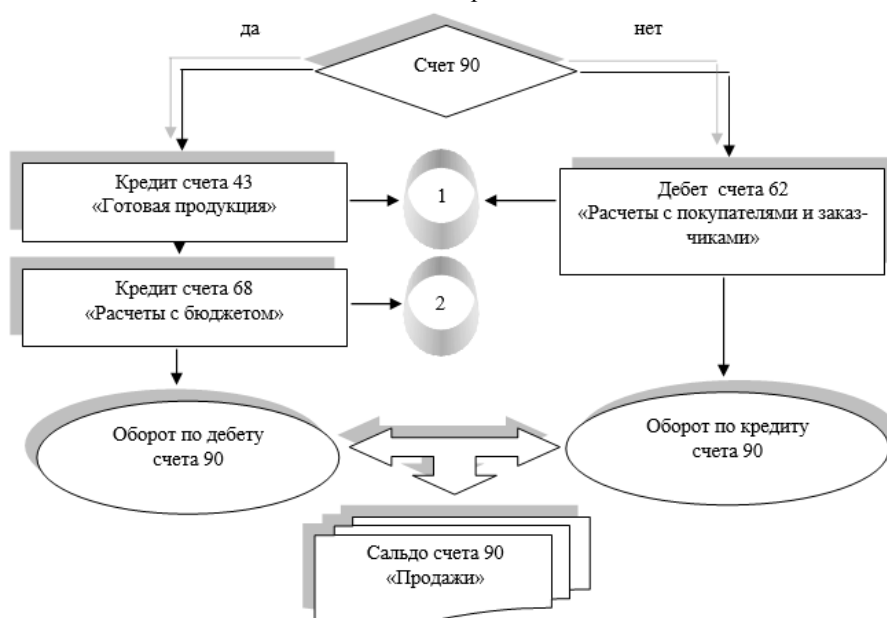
да

нет

Счет 90

Кредит счета 43
«Готовая продукция»

1

Дебет счета 62
«Расчеты с покупателями и заказчиками»

Кредит счета 68
«Расчеты с бюджетом»

2

Оборот по дебету
счета 90

Оборот по кредиту
счета 90

Сальдо счета 90
«Продажи»